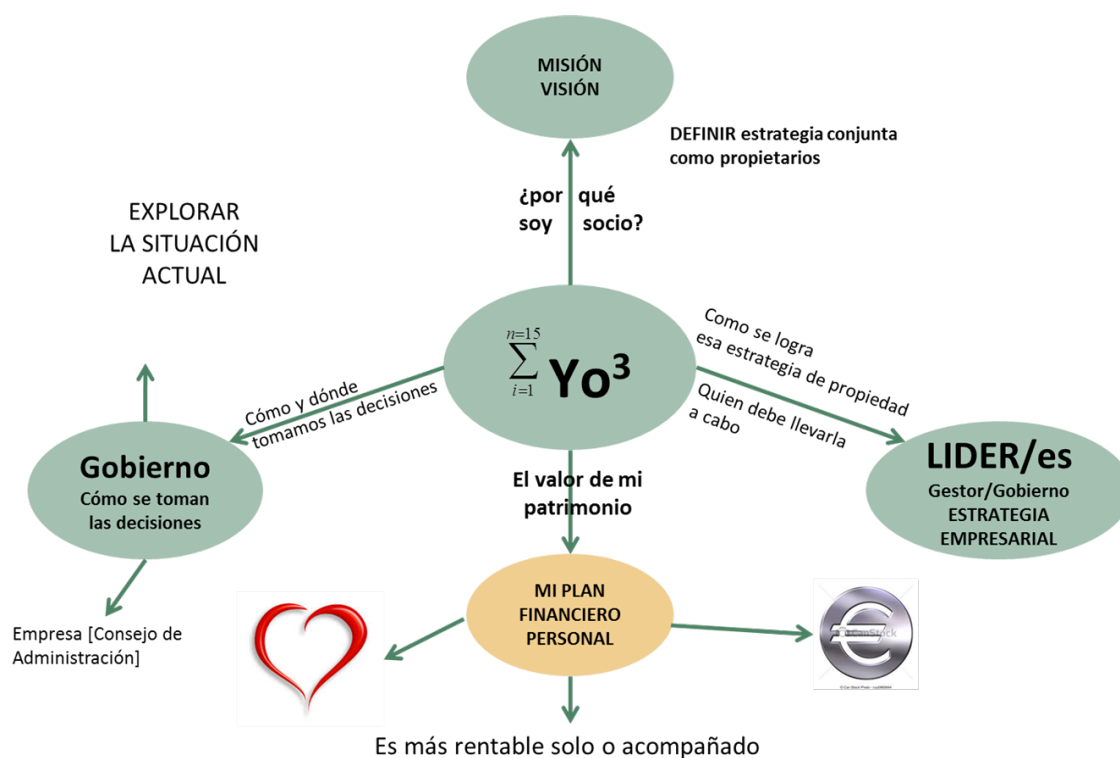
MISIÓN
VISIÓN

DEFINIR estrategia conjunta como propietarios

EXPLORAR
LA SITUACIÓN
ACTUAL

¿por qué soy socio?

$\sum_{i=1}^{n=15}$ Yo$^3$

Como se logra esa estrategia de propiedad

Quien debe llevarla a cabo

Cómo y dónde tomamos las decisiones

Gobierno
Cómo se toman las decisiones

El valor de mi patrimonio

LIDER/es
Gestor/Gobierno
ESTRATEGIA
EMPRESARIAL

Empresa [Consejo de Administración]

MI PLAN
FINANCIERO
PERSONAL

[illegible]Stock

© Can Stock Photo - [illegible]

Es más rentable solo o acompañado